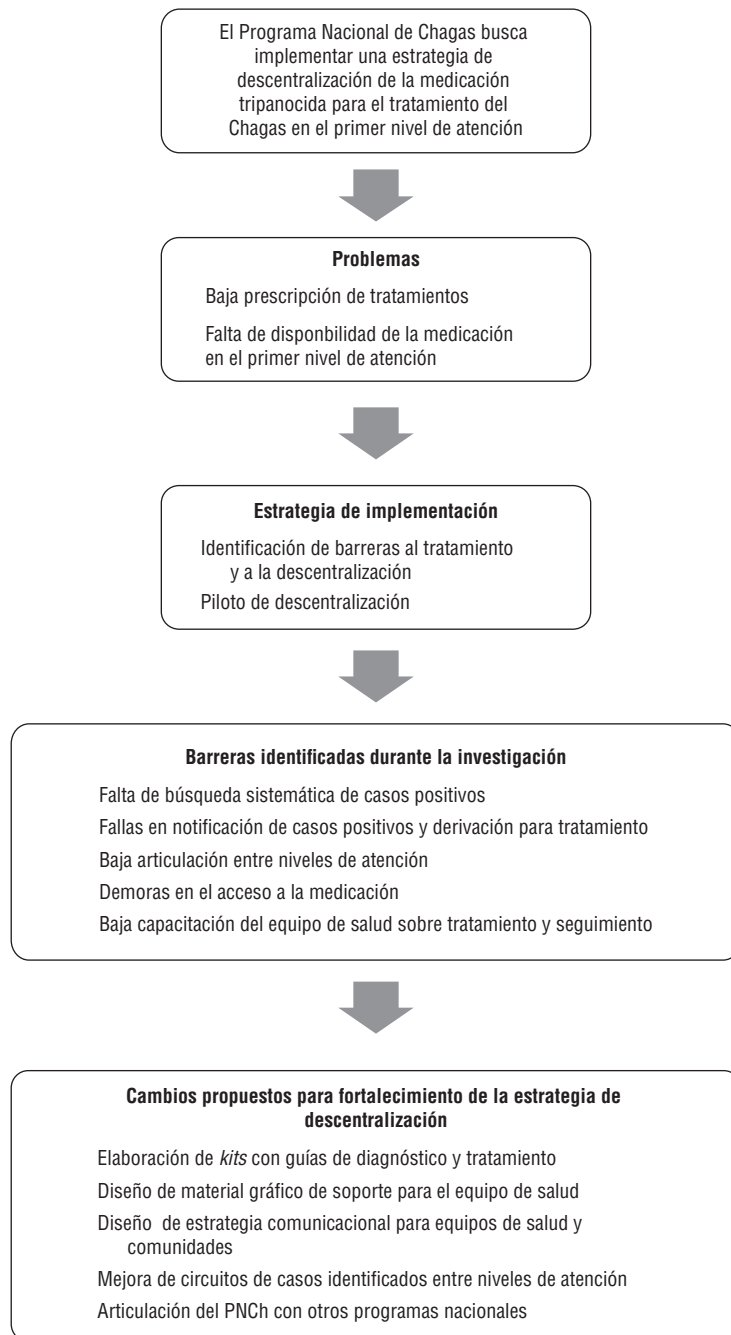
El Programa Nacional de Chagas busca implementar una estrategia de descentralización de la medicación tripanocida para el tratamiento del Chagas en el primer nivel de atención

**Problemas**

Baja prescripción de tratamientos

Falta de disponbilidad de la medicación en el primer nivel de atención

**Estrategia de implementación**

Identificación de barreras al tratamiento y a la descentralización

Piloto de descentralización

**Barreras identificadas durante la investigación**

Falta de búsqueda sistemática de casos positivos

Fallas en notificación de casos positivos y derivación para tratamiento

Baja articulación entre niveles de atención

Demoras en el acceso a la medicación

Baja capacitación del equipo de salud sobre tratamiento y seguimiento

**Cambios propuestos para fortalecimiento de la estrategia de descentralización**

Elaboración de *kits* con guías de diagnóstico y tratamiento

Diseño de material gráfico de soporte para el equipo de salud

Diseño de estrategia comunicacional para equipos de salud y comunidades

Mejora de circuitos de casos identificados entre niveles de atención

Articulación del PNCh con otros programas nacionales